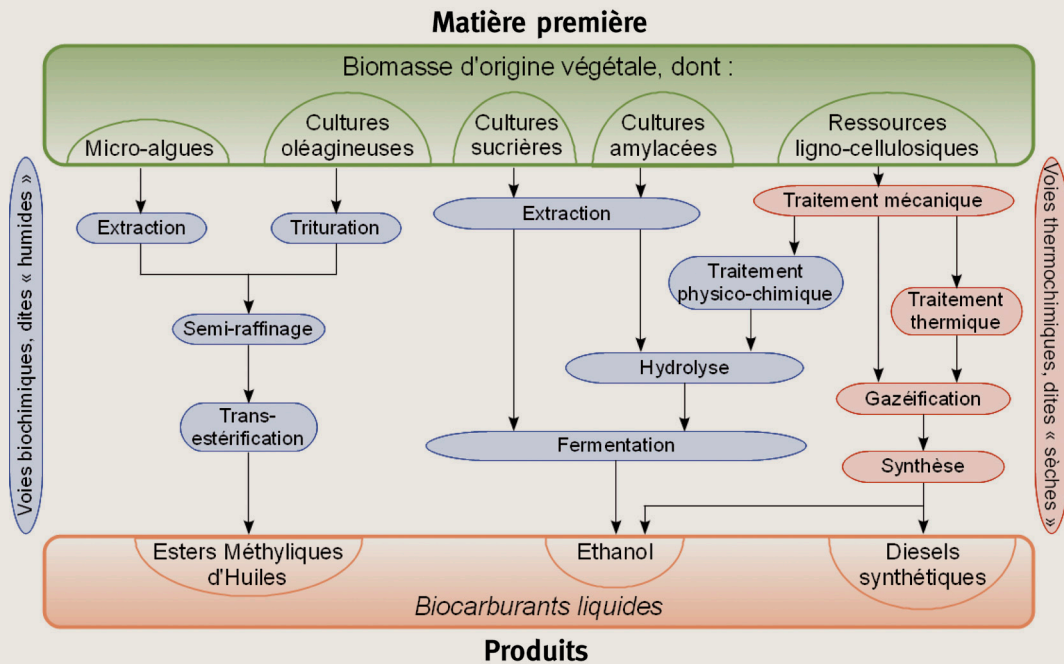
Matière première

Biomasse d'origine végétale, dont :

Micro-algues

Cultures oléagineuses

Cultures sucrières

Cultures amylacées

Ressources ligno-cellulosiques

Voies biochimiques, dites « humides »

Voies thermochimiques, dites « sèches »

Extraction

Trituration

Extraction

Traitement mécanique

Traitement physico-chimique

Traitement thermique

Semi-raffinage

Hydrolyse

Gazéification

Trans-estérification

Fermentation

Synthèse

Esters Méthyliques d'Huiles

Ethanol

Diesels synthétiques

Biocarburants liquides

Produits